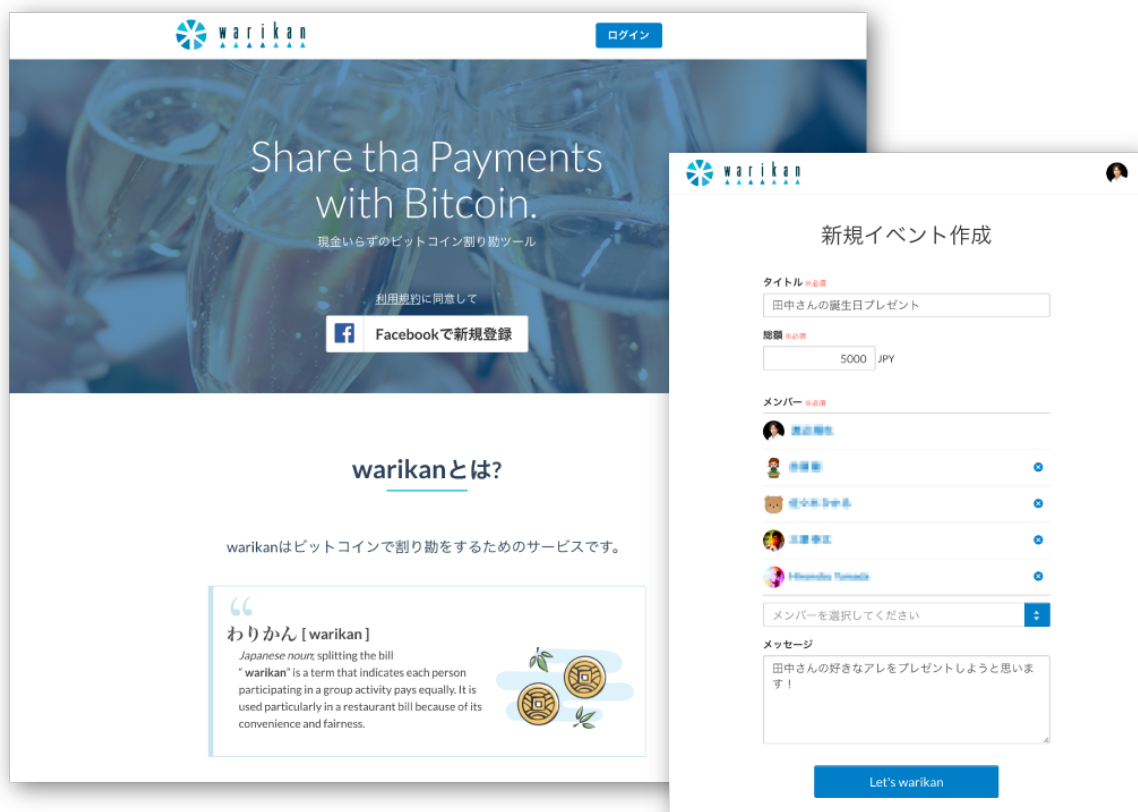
warikan

ログイン

Share tha Payments with Bitcoin.

現金いらずのビットコイン割り勘ツール

利用規約に同意して

Facebookで新規登録

warikanとは?

warikanはビットコインで割り勘をするためのサービスです。

“

わりかん [ warikan ]

Japanese noun; splitting the bill

“ warikan” is a term that indicates each person participating in a group activity pays equally. It is used particularly in a restaurant bill because of its convenience and fairness.

warikan

新規イベント作成

タイトル ※必須

田中さんの誕生日プレゼント

総額 ※必須

5000 JPY

メンバー ※必須

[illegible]

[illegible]

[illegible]

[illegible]

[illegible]

メンバーを選択してください

メッセージ

田中さんの好きなアレをプレゼントしようと思います！

Let's warikan